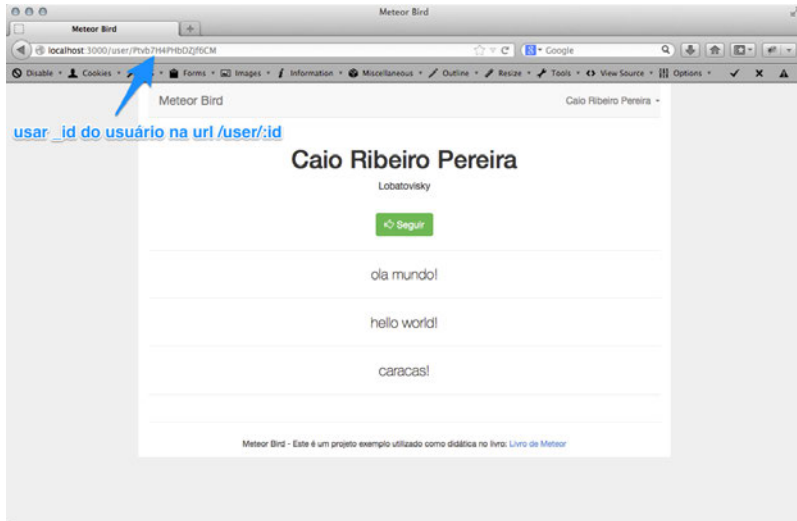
Meteor Bird

Meteor Bird

+

localhost:3000/user/Ptvb7H4PHbDZjf6CM

Google

Disable Cookies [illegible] Forms Images Information Miscellaneous Outline Resize Tools View Source Options

Meteor Bird

Caio Ribeiro Pereira

usar _id do usuário na url /user/:id

Caio Ribeiro Pereira

Lobatovisky

Seguir

ola mundo!

hello world!

caracas!

Meteor Bird - Este é um projeto exemplo utilizado como didática no livro: Livro de Meteor